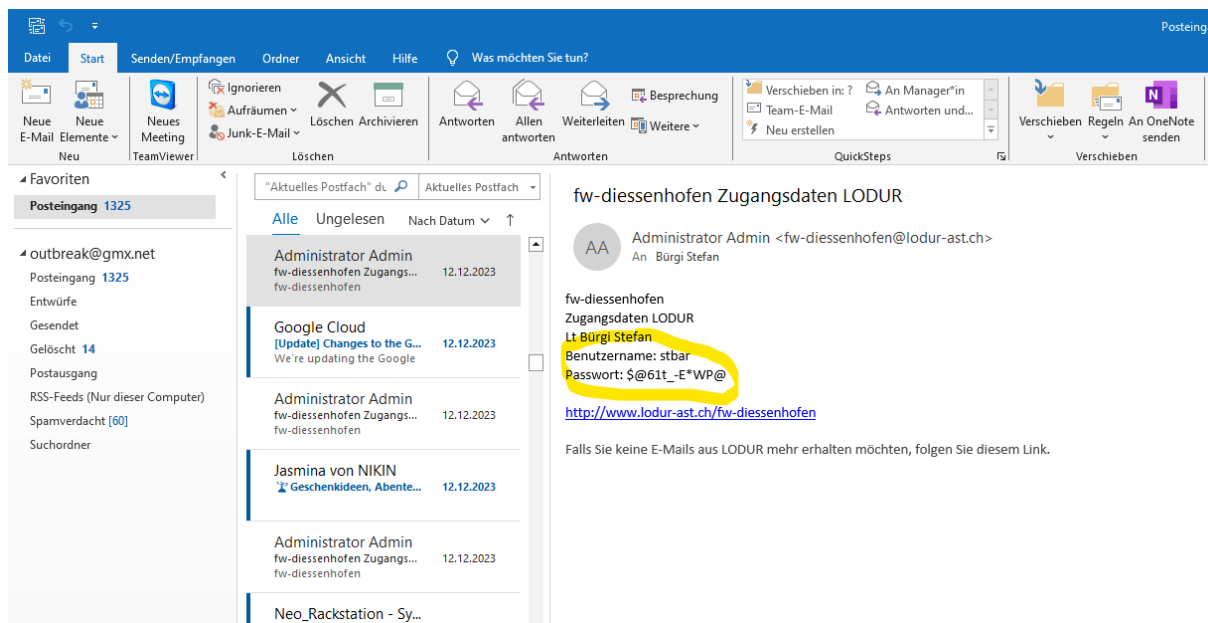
Posteing

Datei Start Senden/Empfangen Ordner Ansicht Hilfe Was möchten Sie tun?

Neue E-Mail
Neue Elemente
Neu

Neues Meeting
TeamViewer

Ignorieren
Aufräumen
Junk-E-Mail
Löschen Archivieren
Löschen

Antworten
Allen antworten
Weiterleiten
Besprechung
Weitere
Antworten

Verschieben in: ?
Team-E-Mail
Neu erstellen
An Manager*in
Antworten und...
QuickSteps

Verschieben
Regeln
An OneNote senden
Verschieben

Favoriten
Posteingang 1325

outbreak@gmx.net
Posteingang 1325
Entwürfe
Gesendet
Gelöscht 14
Postausgang
RSS-Feeds (Nur dieser Computer)
Spamverdacht [60]
Suchordner

"Aktuelles Postfach" du
Aktuelles Postfach
Alle Ungelesen Nach Datum

Administrator Admin
fw-diessenhofen Zugangs...
12.12.2023
fw-diessenhofen

Google Cloud
[Update] Changes to the G...
12.12.2023
We're updating the Google

Administrator Admin
fw-diessenhofen Zugangs...
12.12.2023
fw-diessenhofen

Jasmina von NIKIN
Geschenkideen, Abente...
12.12.2023

Administrator Admin
fw-diessenhofen Zugangs...
12.12.2023
fw-diessenhofen

Neo_Rackstation - Sy...

fw-diessenhofen Zugangsdaten LODUR

AA
Administrator Admin <fw-diessenhofen@lodur-ast.ch>
An Bürgi Stefan

fw-diessenhofen
Zugangsdaten LODUR
Lt Bürgi Stefan
Benutzername: stbar
Passwort: $@61t_-E*WP@

http://www.lodur-ast.ch/fw-diessenhofen

Falls Sie keine E-Mails aus LODUR mehr erhalten möchten, folgen Sie diesem Link.